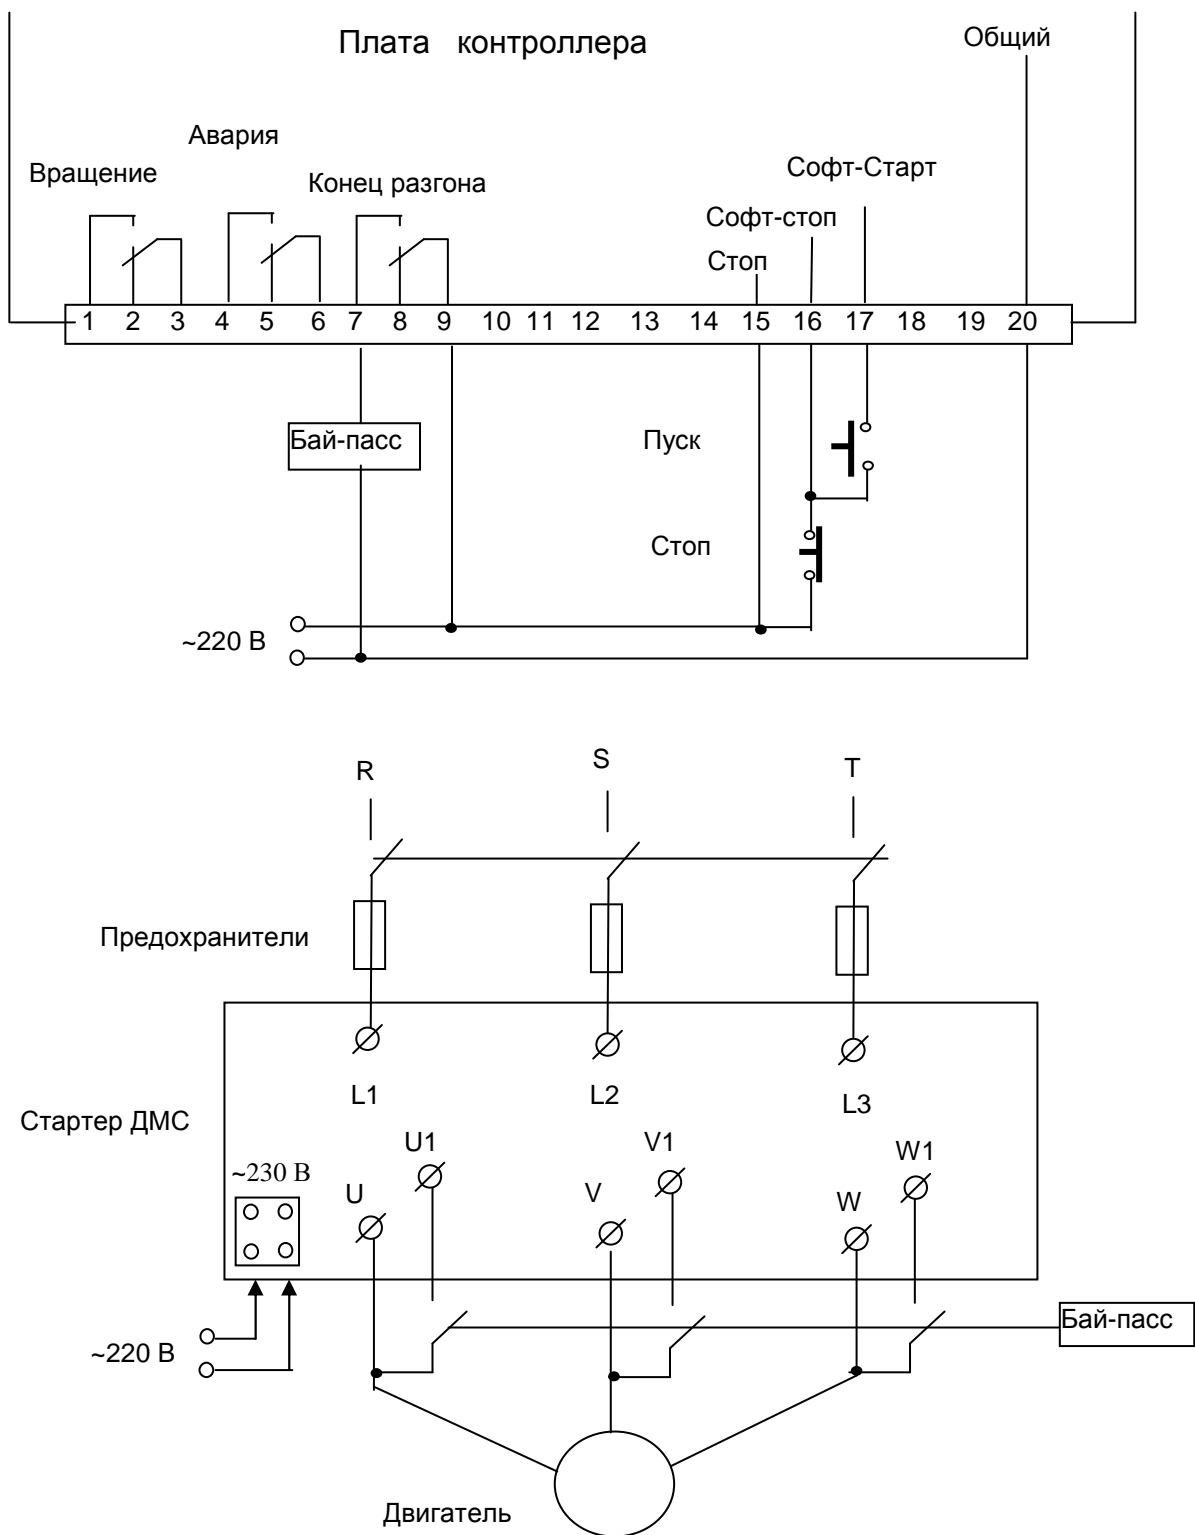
Плата контроллера

Общий

Авария

Вращение

Конец разгона

Софт-Старт

Софт-стоп

Стоп

1 2 3 4 5 6 7 8 9 10 11 12 13 14 15 16 17 18 19 20

Бай-пасс

Пуск

Стоп

~220 В

R S T

Предохранители

L1 L2 L3

Стартер ДМС

~230 В

U U1 V V1 W W1

~220 В

Бай-пасс

Двигатель